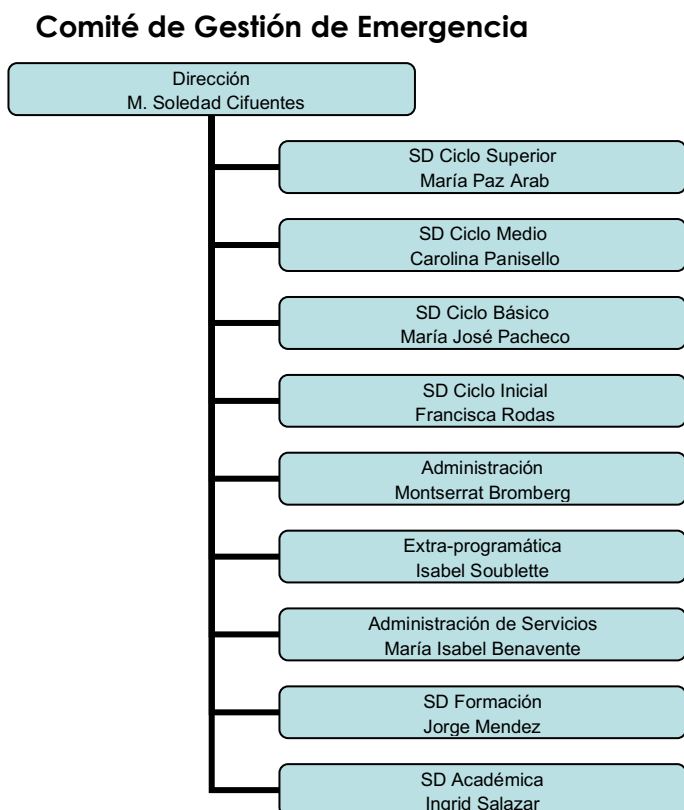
Comité de Gestión de Emergencia

Dirección
M. Soledad Cifuentes

SD Ciclo Superior
María Paz Arab

SD Ciclo Medio
Carolina Panisello

SD Ciclo Básico
María José Pacheco

SD Ciclo Inicial
Francisca Rodas

Administración
Montserrat Bromberg

Extra-programática
Isabel Soublette

Administración de Servicios
María Isabel Benavente

SD Formación
Jorge Mendez

SD Académica
Ingrid Salazar